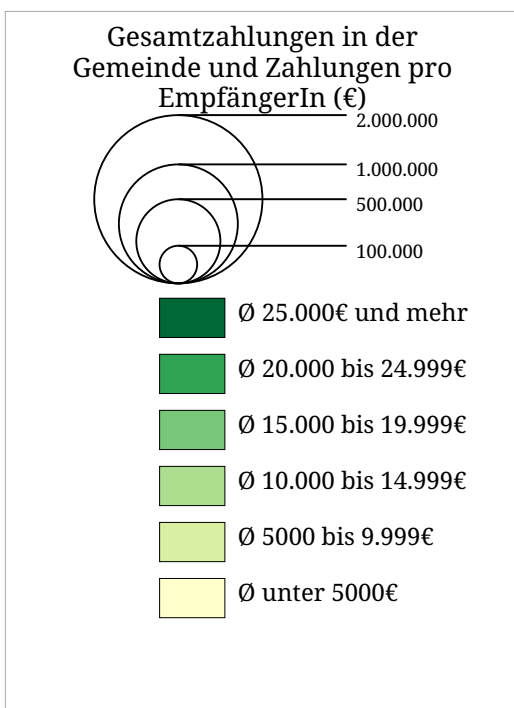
Gesamtzahlungen in der Gemeinde und Zahlungen pro EmpfängerIn (€)

2.000.000
1.000.000
500.000
100.000

Ø 25.000€ und mehr
Ø 20.000 bis 24.999€
Ø 15.000 bis 19.999€
Ø 10.000 bis 14.999€
Ø 5000 bis 9.999€
Ø unter 5000€